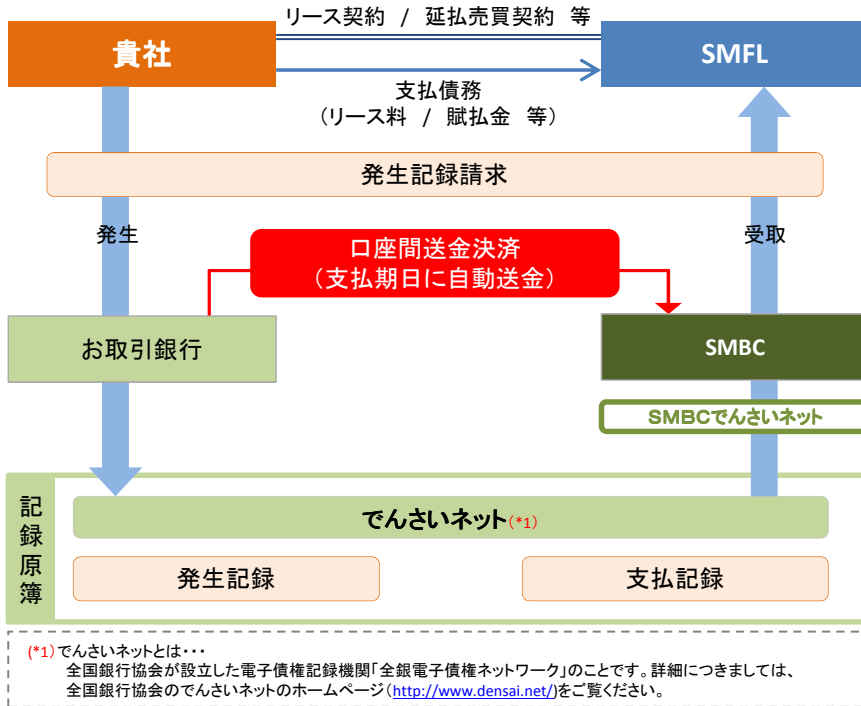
リース契約 / 延払売買契約 等

貴社

SMFL

支払債務
（リース料 / 賦払金 等）

発生記録請求

発生

受取

口座間送金決済
（支払期日に自動送金）

お取引銀行

SMBC

SMBCでんさいネット

記録原簿

でんさいネット(*1)

発生記録

支払記録

(*1) でんさいネットとは・・・
全国銀行協会が設立した電子債権記録機関「全銀電子債権ネットワーク」のことです。詳細につきましては、全国銀行協会のでんさいネットのホームページ（http://www.densai.net/）をご覧ください。